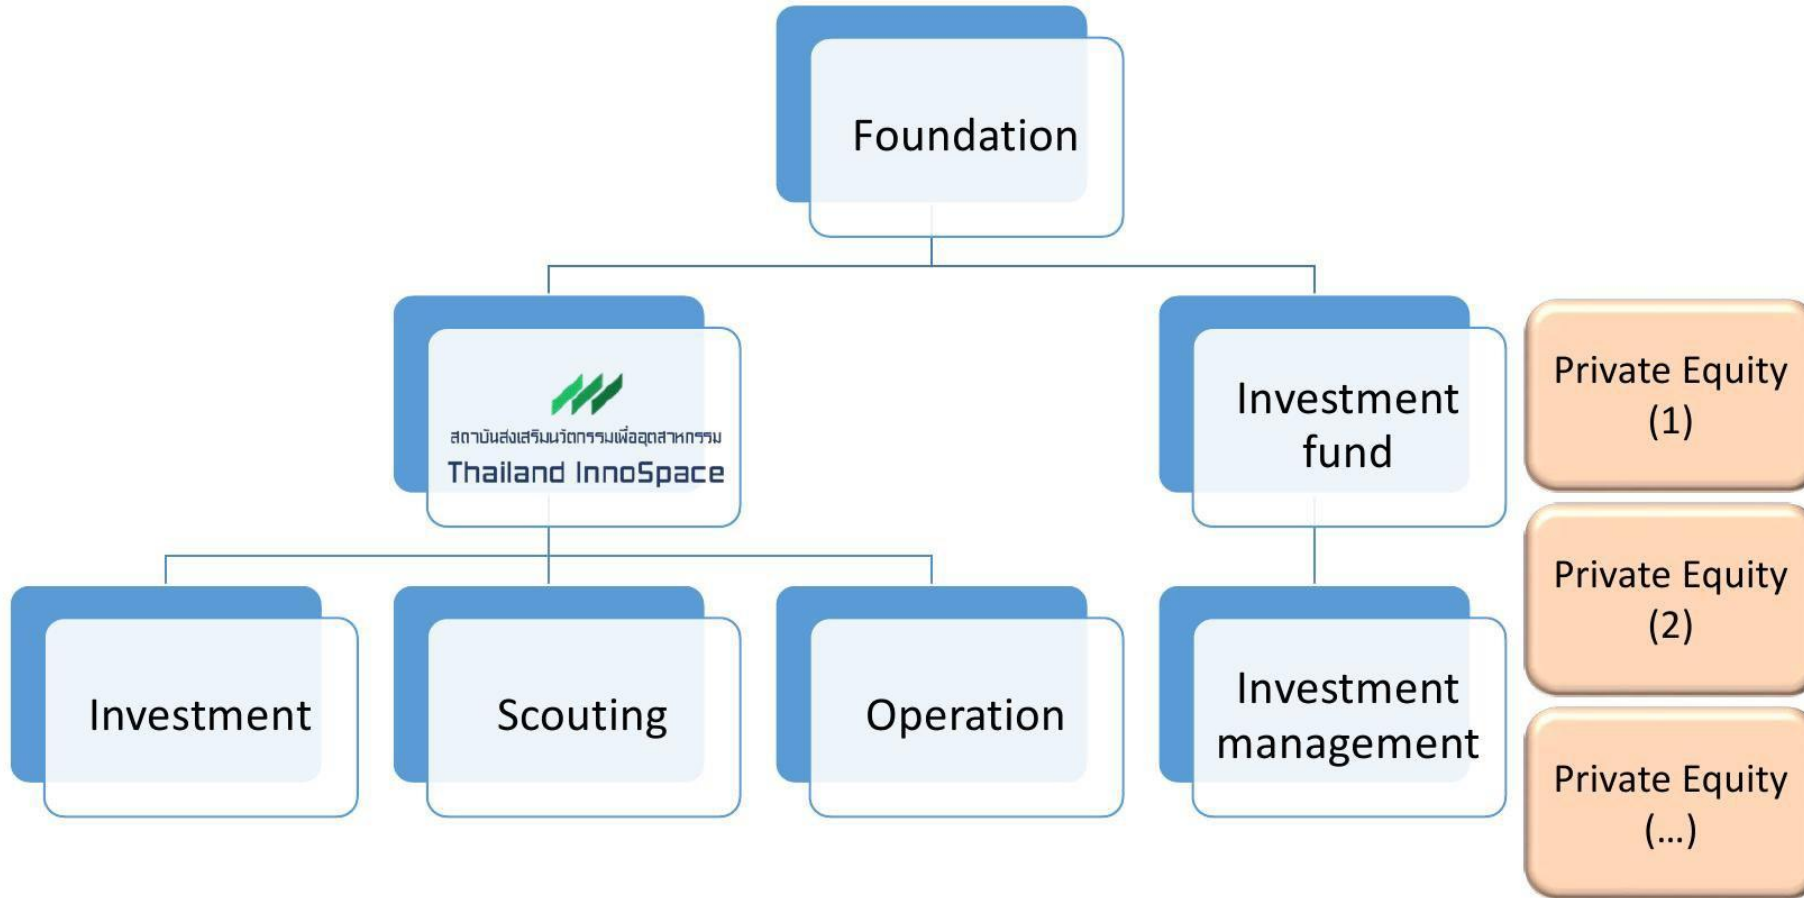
Foundation

สถาบันส่งเสริมนวัตกรรมเพื่ออุตสาหกรรม
Thailand InnoSpace

Investment fund

Private Equity (1)

Private Equity (2)

Private Equity (...)

Investment

Scouting

Operation

Investment management